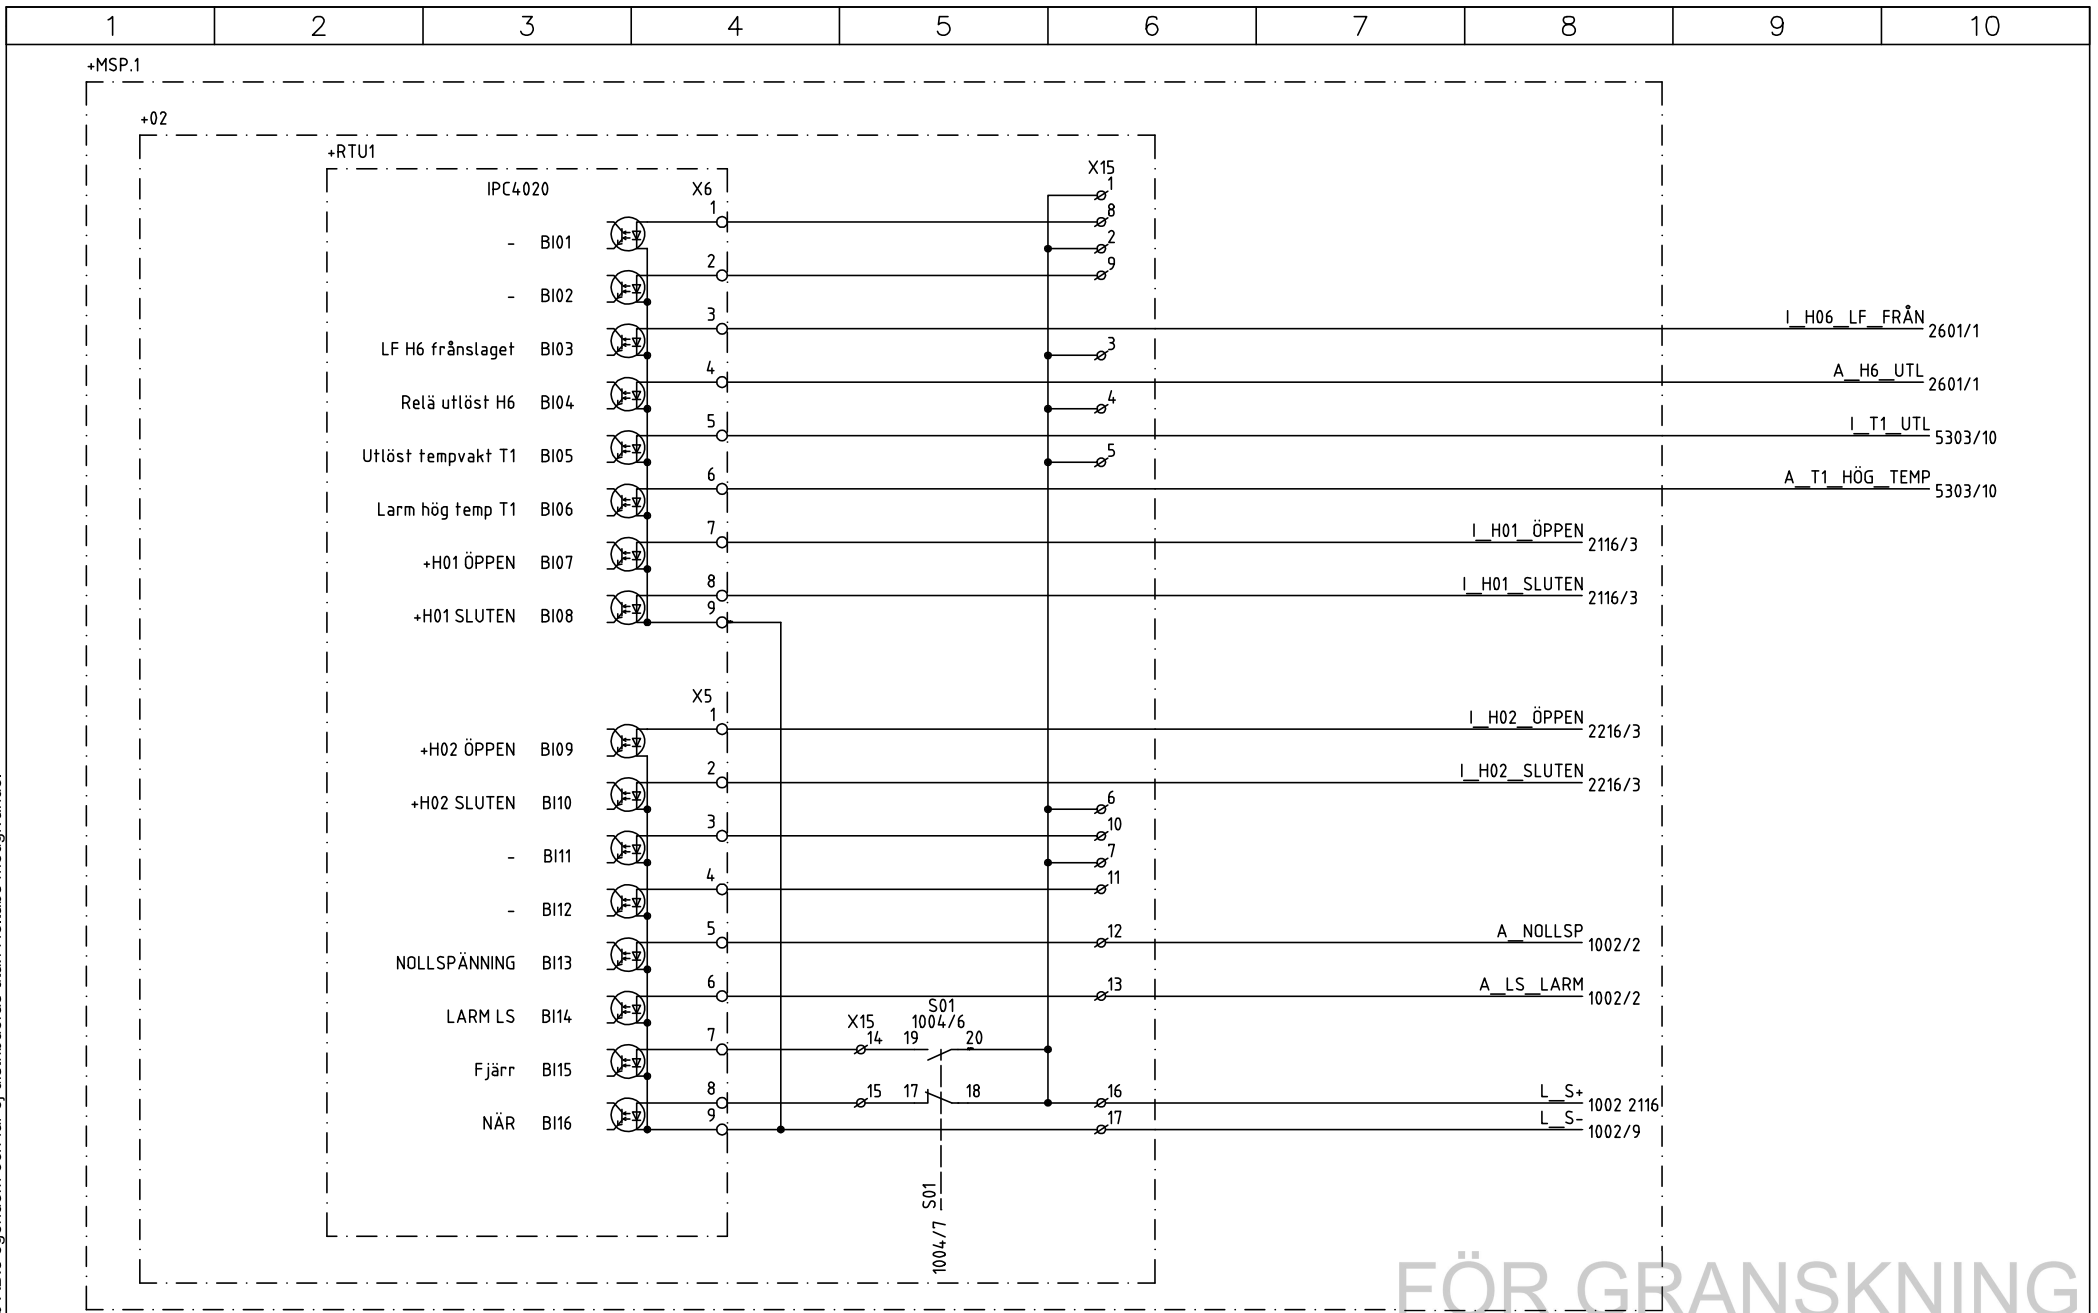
| 1 | 2 | 3 | 4 | 5 | 6 | 7 | 8 | 9 | 10 |
|---|---|---|---|---|---|---|---|---|---|

+MSP.1

+02

+RTU1

IPC4020

X6

X15

- BI01
- BI02
LF H6 frånslaget BI03
Relä utlöst H6 BI04
Utlöst tempvakt T1 BI05
Larm hög temp T1 BI06
+H01 ÖPPEN BI07
+H01 SLUTEN BI08

X5

+H02 ÖPPEN BI09
+H02 SLUTEN BI10
- BI11
- BI12
NOLLSPÄNNING BI13
LARM LS BI14
Fjärr BI15
NÄR BI16

1 2 3 4 5 6 7 8 9

1 8 2 9 3 4 5

1 2 3 4 5 6 7 8 9

6 10 7 11 12 13 16 17

I_H06_LF_FRÅN 2601/1
A_H6_UTL 2601/1
I_T1_UTL 5303/10
A_T1_HÖG_TEMP 5303/10
I_H01_ÖPPEN 2116/3
I_H01_SLUTEN 2116/3
I_H02_ÖPPEN 2216/3
I_H02_SLUTEN 2216/3
A_NOLLSP 1002/2
A_LS_LARM 1002/2
L_S+ 1002 2116
L_S- 1002/9

S01
1004/6
X15
14 19 20
15 17 18

S01
1004/7

FÖR GRANSKNING